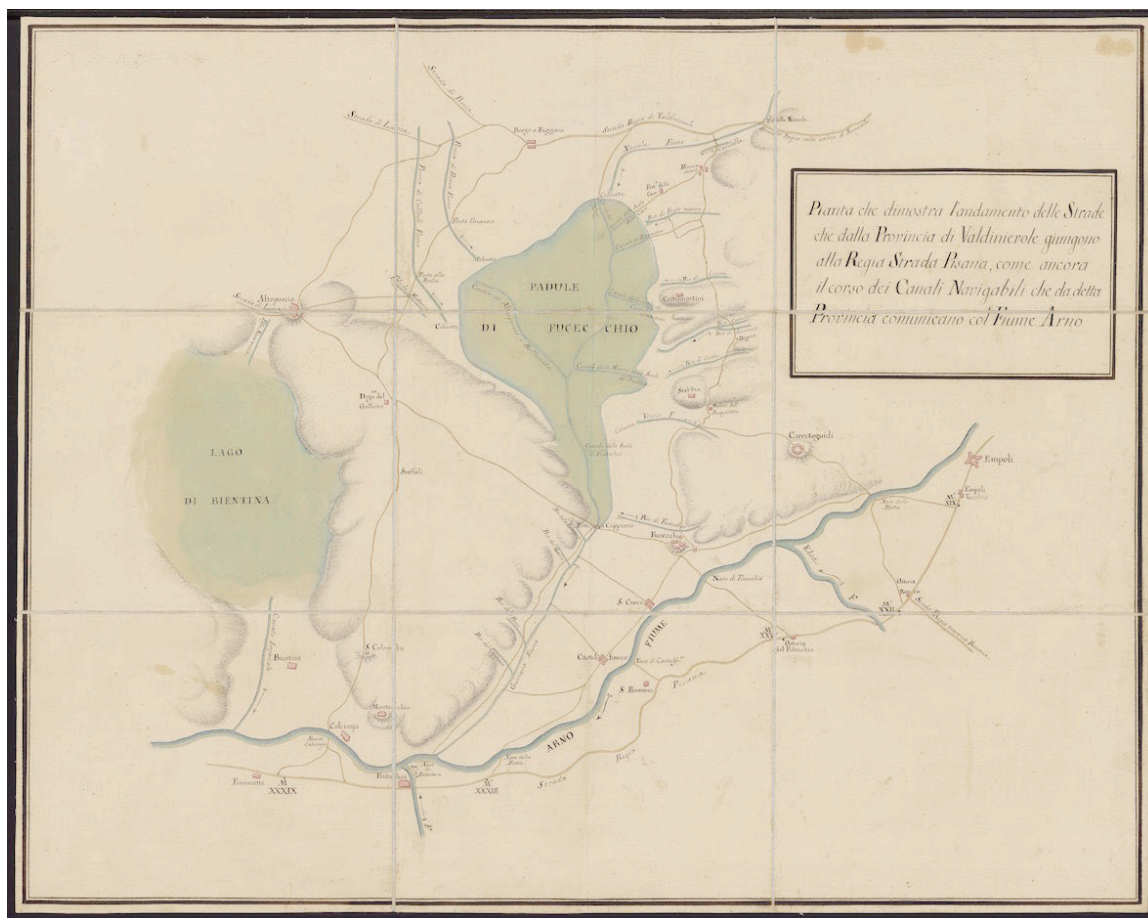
Pianta che dimostra l'andamento delle Strade che dalla Provincia di Valdinievole giungono alla Regia Strada Pisana, come ancora il corso dei Canali Navigabili che da detta Provincia comunicano col Fiume Arno

PADULE DI FUCECCHIO

LAGO DI BIENTINA

Altopascio

Borgo a Buggiano

Strada Regia di Valdinievole

Strada di Lucca

Strada di Pescia

Montecatini

Stabbia

Cerreto guidi

Empoli

Fucecchio

S. Croce

Castelfranco

S. Romano

S. Colombano

Bientina

Calcinaia

Montecalvoli

Pontadera

Fornacette

FIUME ARNO

Strada Regia Pisana

M. XXXIX

M. XXXII

M. XXII

M. XIV

M. XXV

Osteria del Ponte a Cappiano

Ponte a Cappiano

Dogana del Galleno

Osteria Bianca

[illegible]